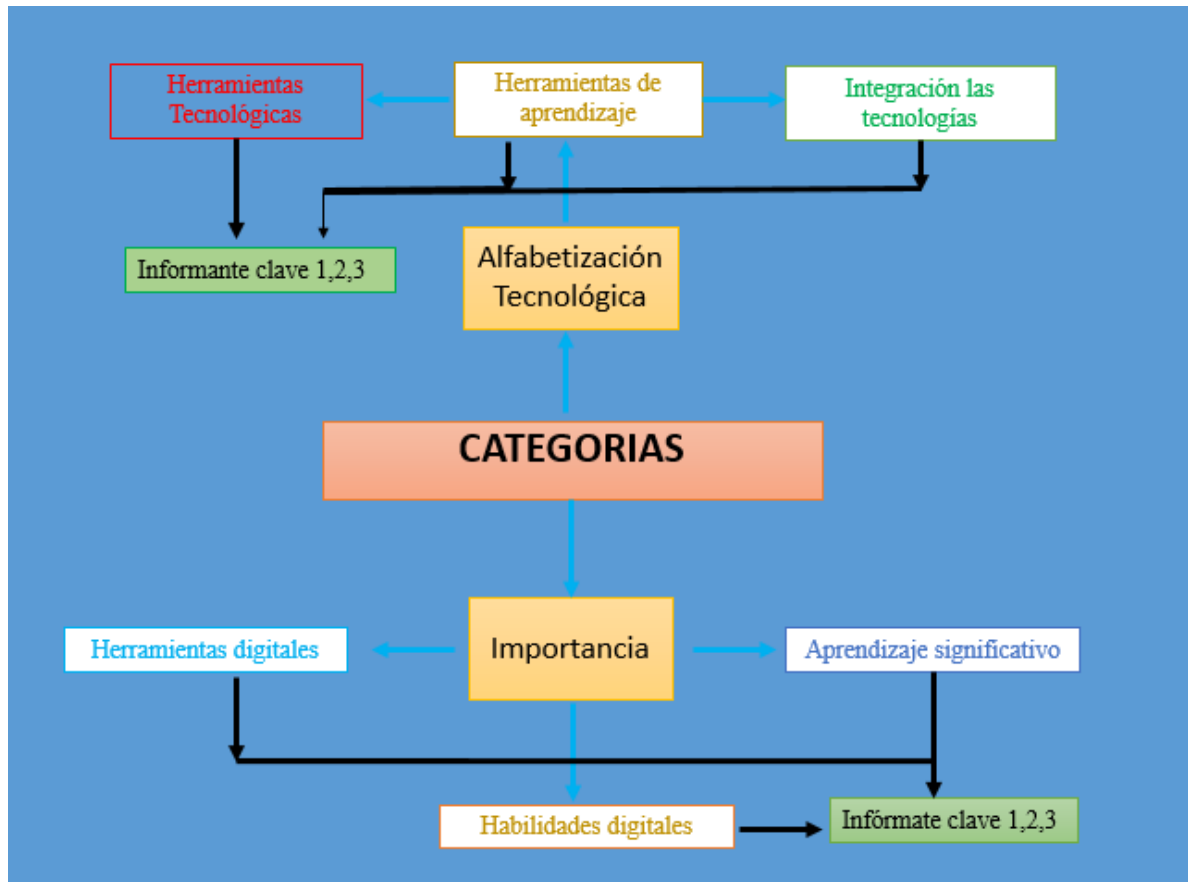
Herramientas Tecnológicas

Herramientas de aprendizaje

Integración las tecnologías

Informante clave 1,2,3

Alfabetización Tecnológica

CATEGORIAS

Herramientas digitales

Importancia

Aprendizaje significativo

Habilidades digitales

Infórmate clave 1,2,3